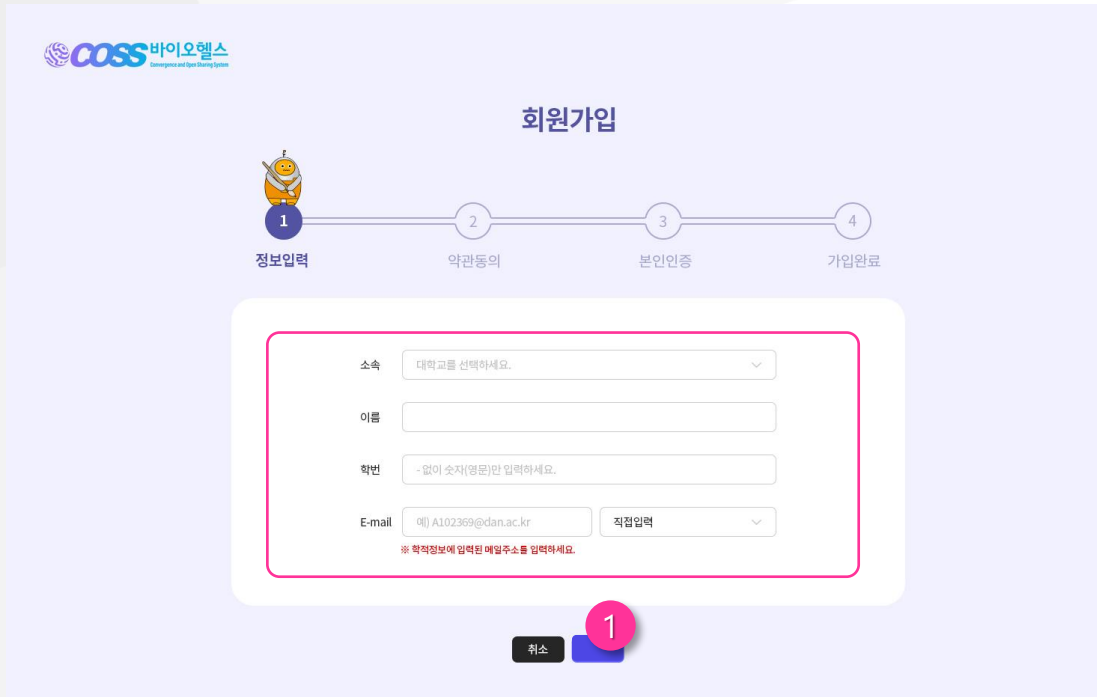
COSS 바이오헬스
Convergence and Open Sharing System

회원가입

1 정보입력
2 약관동의
3 본인인증
4 가입완료

소속 대학교를 선택하세요.

이름

학번 - 없이 숫자(영문)만 입력하세요.

E-mail 예) A102369@dan.ac.kr 직접입력

※ 학적정보에 입력된 메일주소를 입력하세요.

취소

1